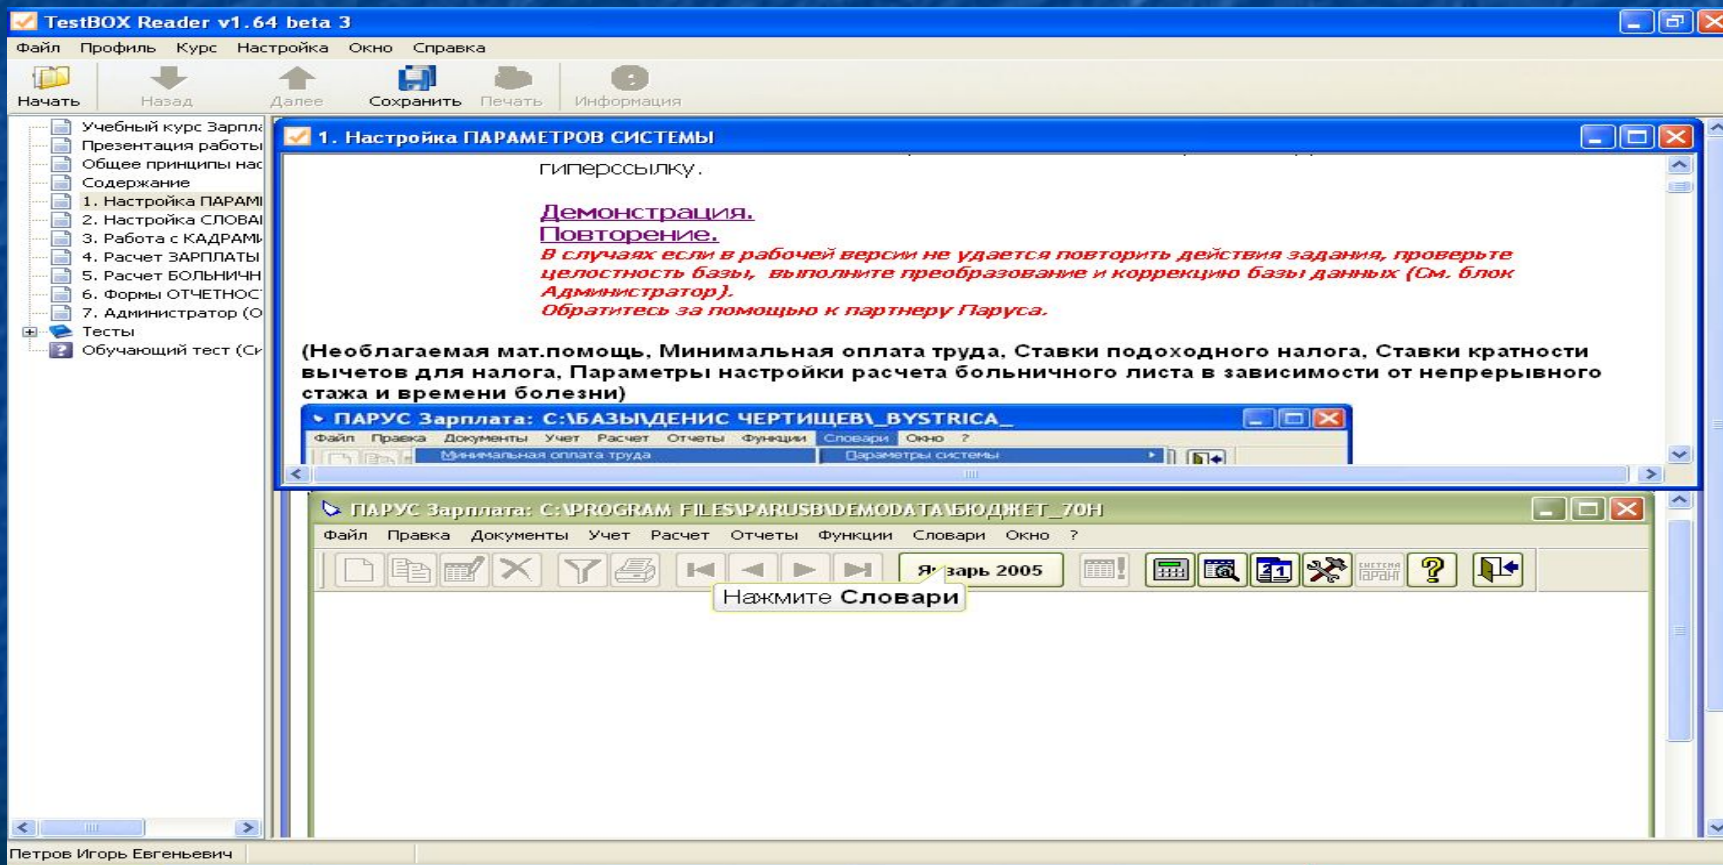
TestBOX Reader v1.64 beta 3

Файл Профиль Курс Настройка Окно Справка

Начать Назад Далее Сохранить Печать Информация

Учебный курс Зарпл
Презентация работы
Общее принципы на
Содержание
1. Настройка ПАРАМ
2. Настройка СЛОВА
3. Работа с КАДРАМ
4. Расчет ЗАРПЛАТЫ
5. Расчет БОЛЬНИЧН
6. Формы ОТЧЕТНОС
7. Администратор (О
Тесты
Обучающий тест (Сх

1. Настройка ПАРАМЕТРОВ СИСТЕМЫ

гиперссылку.

Демонстрация.
Повторение.
В случаях если в рабочей версии не удается повторить действия задания, проверьте целостность базы, выполните преобразование и коррекцию базы данных (См. блок Администратор).
Обратитесь за помощью к партнеру Паруса.

(Необлагаемая мат.помощь, Минимальная оплата труда, Ставки подоходного налога, Ставки кратности вычетов для налога, Параметры настройки расчета больничного листа в зависимости от непрерывного стажа и времени болезни)

ПАРУС Зарплата: C:\БАЗЫ\ДЕНИС ЧЕРТИЩЕВ\_BYSTRICA_
Файл Правка Документы Учет Расчет Отчеты Функции Словари Окно ?
Минимальная оплата труда
Параметры системы

ПАРУС Зарплата: C:\PROGRAM FILES\PARUSB\DEMODATA\БЮДЖЕТ_70Н
Файл Правка Документы Учет Расчет Отчеты Функции Словари Окно ?
Январь 2005
Нажмите Словари

Петров Игорь Евгеньевич